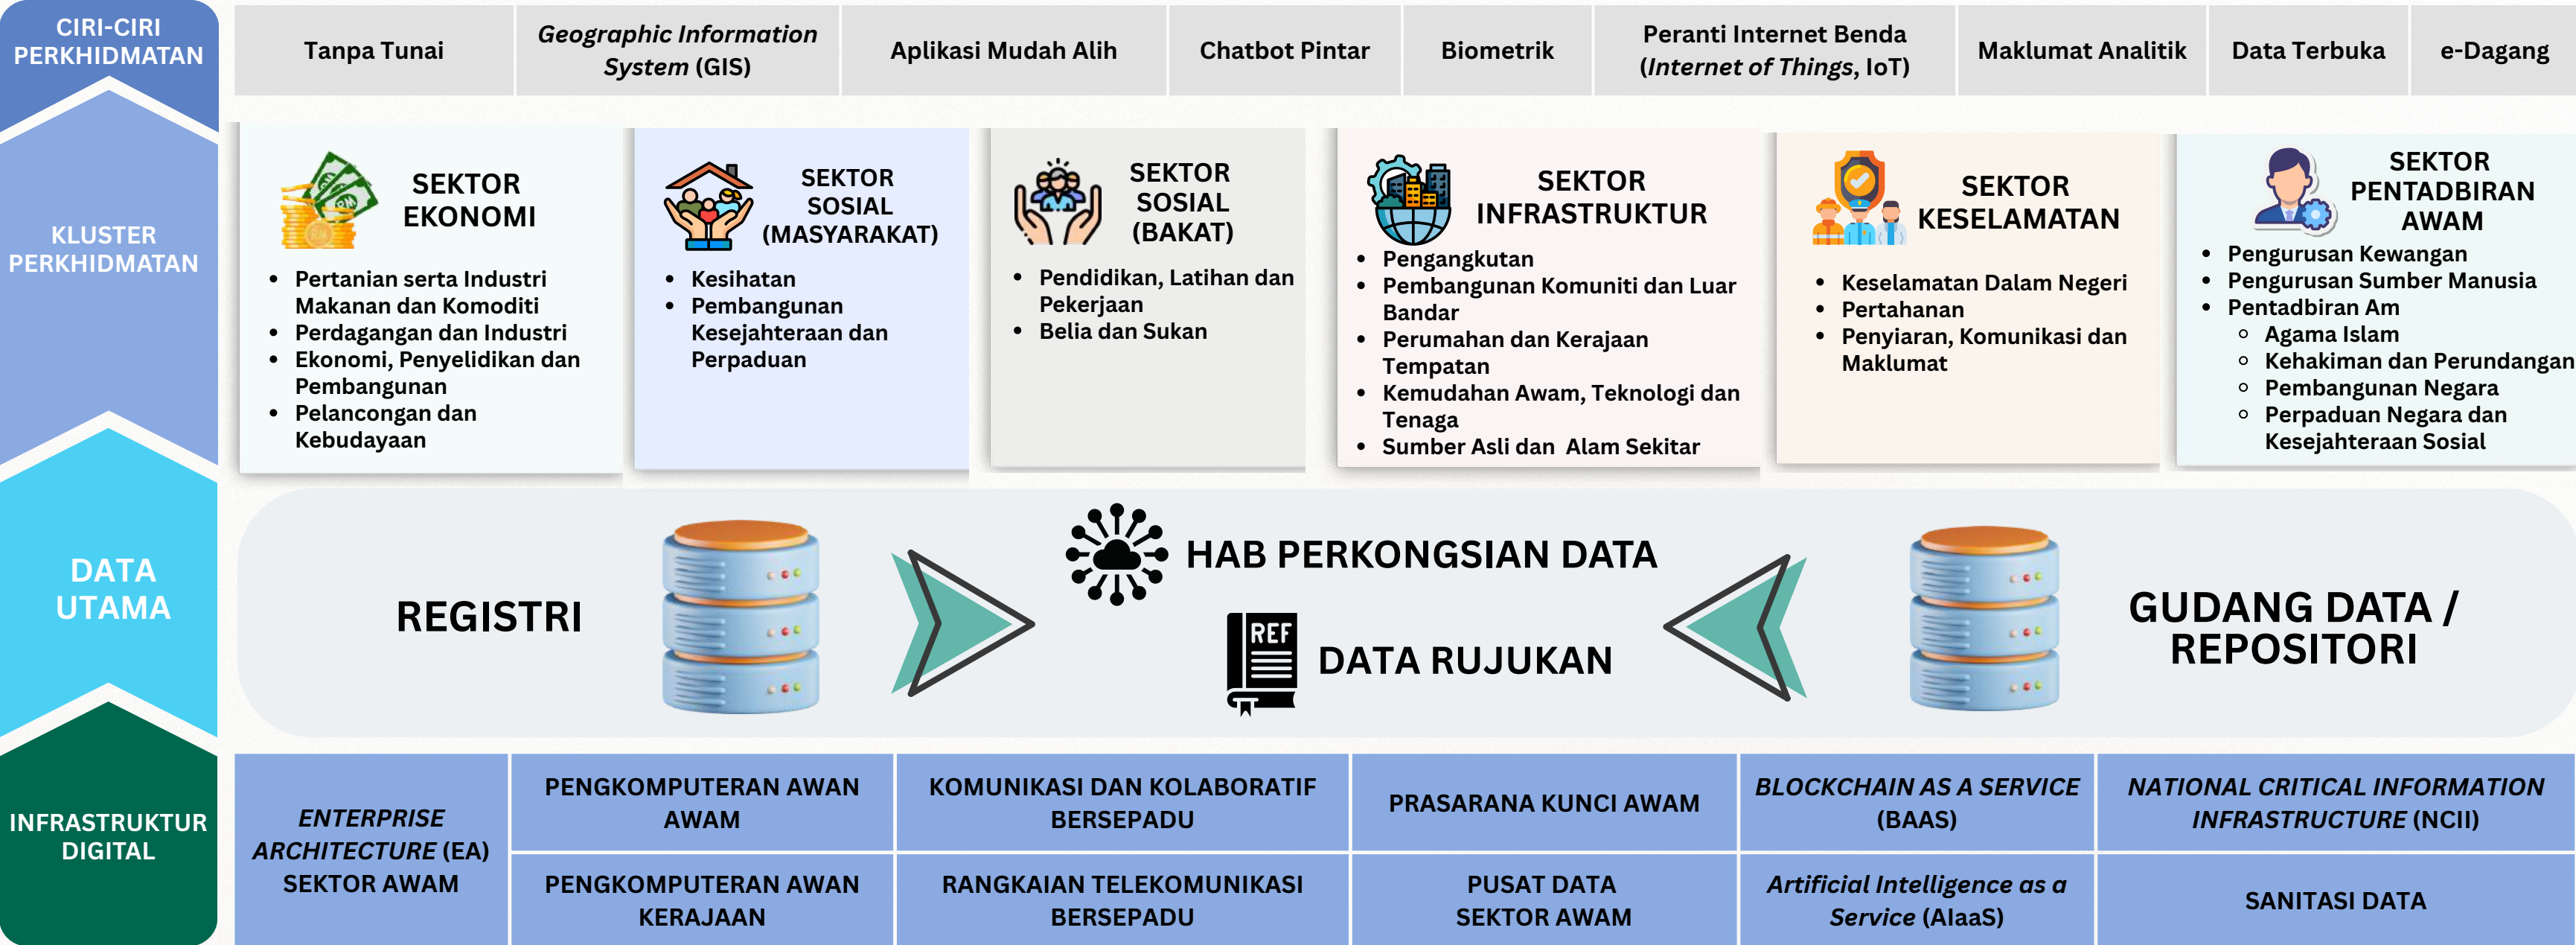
CIRI-CIRI PERKHIDMATAN

Tanpa Tunai | Geographic Information System (GIS) | Aplikasi Mudah Alih | Chatbot Pintar | Biometrik | Peranti Internet Benda (Internet of Things, IoT) | Maklumat Analitik | Data Terbuka | e-Dagang

KLUSTER PERKHIDMATAN

SEKTOR EKONOMI
• Pertanian serta Industri Makanan dan Komoditi
• Perdagangan dan Industri
• Ekonomi, Penyelidikan dan Pembangunan
• Pelancongan dan Kebudayaan

SEKTOR SOSIAL (MASYARAKAT)
• Kesihatan
• Pembangunan Kesejahteraan dan Perpaduan

SEKTOR SOSIAL (BAKAT)
• Pendidikan, Latihan dan Pekerjaan
• Belia dan Sukan

SEKTOR INFRASTRUKTUR
• Pengangkutan
• Pembangunan Komuniti dan Luar Bandar
• Perumahan dan Kerajaan Tempatan
• Kemudahan Awam, Teknologi dan Tenaga
• Sumber Asli dan Alam Sekitar

SEKTOR KESELAMATAN
• Keselamatan Dalam Negeri
• Pertahanan
• Penyiaran, Komunikasi dan Maklumat

SEKTOR PENTADBIRAN AWAM
• Pengurusan Kewangan
• Pengurusan Sumber Manusia
• Pentadbiran Am
 ◦ Agama Islam
 ◦ Kehakiman dan Perundangan
 ◦ Pembangunan Negara
 ◦ Perpaduan Negara dan Kesejahteraan Sosial

DATA UTAMA

REGISTRI

HAB PERKONGSIAN DATA

REF

DATA RUJUKAN

GUDANG DATA / REPOSITORI

INFRASTRUKTUR DIGITAL

ENTERPRISE ARCHITECTURE (EA) SEKTOR AWAM
PENGKOMPUTERAN AWAN AWAM
KOMUNIKASI DAN KOLABORATIF BERSEPADU
PRASARANA KUNCI AWAM
BLOCKCHAIN AS A SERVICE (BAAS)
NATIONAL CRITICAL INFORMATION INFRASTRUCTURE (NCII)
PENGKOMPUTERAN AWAN KERAJAAN
RANGKAIAN TELEKOMUNIKASI BERSEPADU
PUSAT DATA SEKTOR AWAM
Artificial Intelligence as a Service (AIaaS)
SANITASI DATA